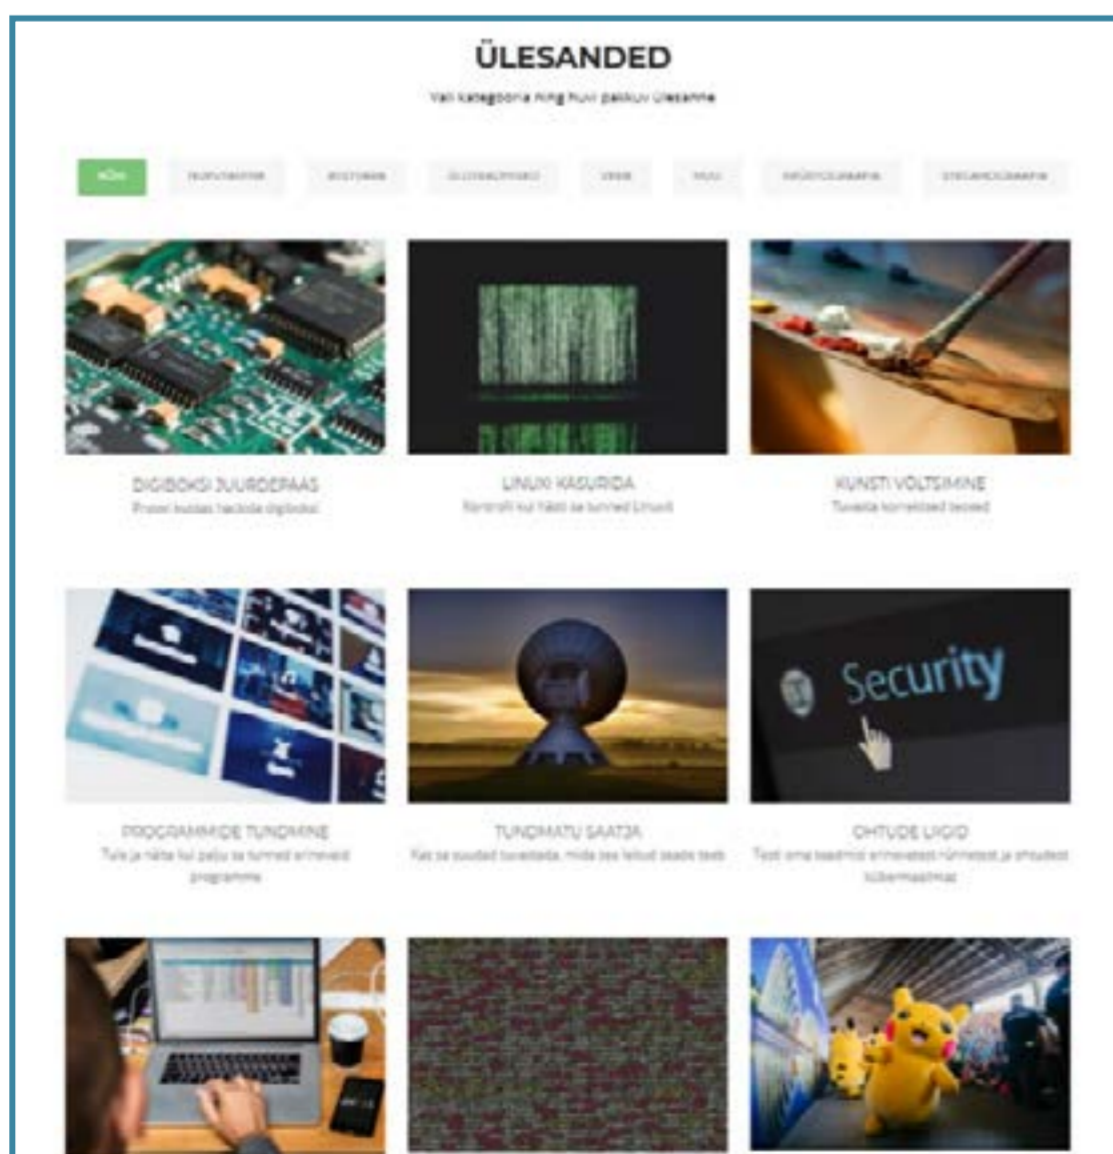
ÜLESANDED

Vali kategooria ning huvi pakkuv ülesanne

KÕIK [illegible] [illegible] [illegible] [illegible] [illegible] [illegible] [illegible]

DIGIBOKSI JUURDEPÄÄS
Proovi kuidas häkida digiboksi

LINUXI KÄSURIDA
Kontrolli kui hästi sa tunned Linuxit

KUNSTI VÕLTSIMINE
Tuvasta korrektsed teosed

Security

PROGRAMMIDE TUNDMINE
Tule ja näita kui palju sa tunned erinevaid programme

TUNDMATU SAATJA
Kas sa suudad tuvastada, mida see leitud saade teeb

OHTUDE LUGID
Testi oma teadmisi erinevatest rünnetest ja ohudest küberruumis